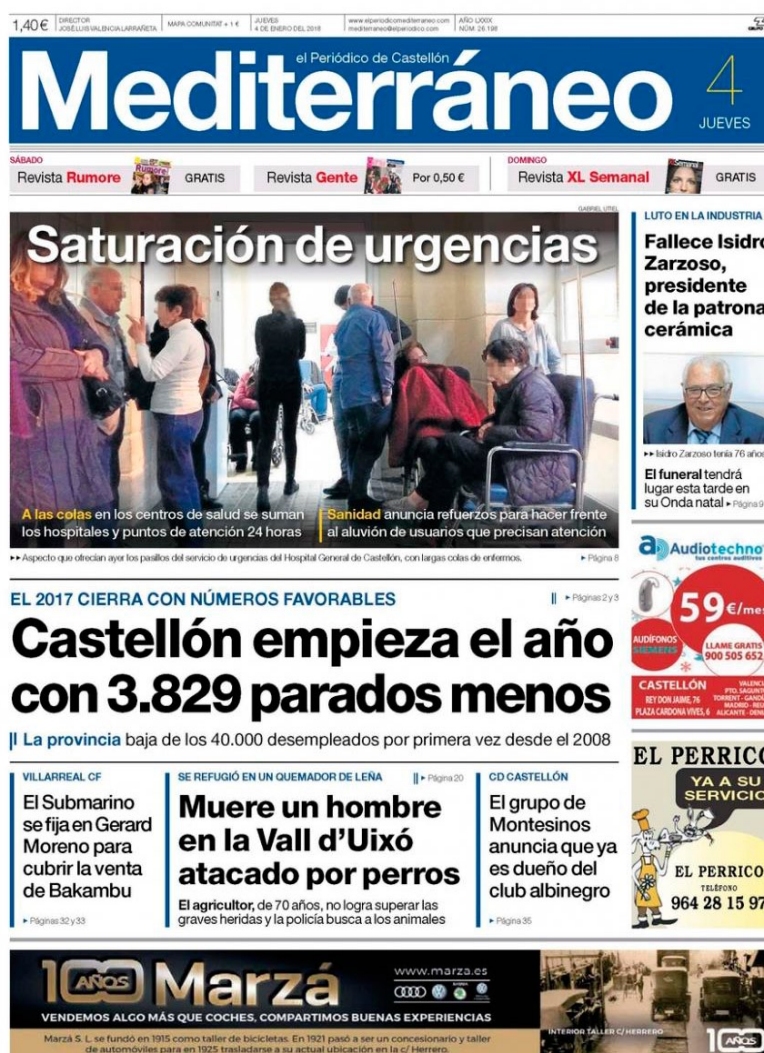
1,40€ | DIRECTOR JOSÉ LUIS VALENCIA LARRAÑETA | MAPA COMUNITAT + 1 € | JUEVES 4 DE ENERO DEL 2018 | www.elperiodicomediterraneo.com mediterraneo@elperiodico.com | AÑO LXXIX NÚM. 26.198

el Periódico de Castellón
Mediterráneo
4
JUEVES

SÁBADO
Revista Rumore GRATIS
Revista Gente Por 0,50 €
DOMINGO
Revista XL Semanal GRATIS

GABRIEL UTIEL
Saturación de urgencias

A las colas en los centros de salud se suman los hospitales y puntos de atención 24 horas

Sanidad anuncia refuerzos para hacer frente al aluvión de usuarios que precisan atención

▸▸ Aspecto que ofrecían ayer los pasillos del servicio de urgencias del Hospital General de Castellón, con largas colas de enfermos. ▸ Página 8

LUTO EN LA INDUSTRIA
Fallece Isidro Zarzoso, presidente de la patronal cerámica

▸▸ Isidro Zarzoso tenía 76 años

El funeral tendrá lugar esta tarde en su Onda natal ▸ Página 9

EL 2017 CIERRA CON NÚMEROS FAVORABLES ▸ Páginas 2 y 3
Castellón empieza el año con 3.829 parados menos
La provincia baja de los 40.000 desempleados por primera vez desde el 2008

Audiotechno
59€/mes
AUDÍFONOS SIEMENS
LLAME GRATIS 900 505 652
CASTELLÓN REY DON JAIME, 76 PLAZA CARDONA VIVES, 6
VALENCIA PTO. SAGUNTO TORRENT - GANDIA MADRID - REQUENA ALICANTE - DENIA

VILLARREAL CF
El Submarino se fija en Gerard Moreno para cubrir la venta de Bakambu
▸ Páginas 32 y 33

SE REFUGIÓ EN UN QUEMADOR DE LEÑA ▸ Página 20
Muere un hombre en la Vall d'Uixó atacado por perros
El agricultor, de 70 años, no logra superar las graves heridas y la policía busca a los animales

CD CASTELLÓN
El grupo de Montesinos anuncia que ya es dueño del club albinegro
▸ Página 35

EL PERRICO
YA A SU SERVICIO
EL PERRICO
TELÉFONO
964 28 15 97

100 AÑOS Marzá
www.marza.es
VENDEMOS ALGO MÁS QUE COCHES, COMPARTIMOS BUENAS EXPERIENCIAS
Marzá S. L. se fundó en 1915 como taller de bicicletas. En 1921 pasó a ser un concesionario y taller de automóviles para en 1925 trasladarse a su actual ubicación en la c/ Herrero.
INTERIOR TALLER C/ HERRERO
100 AÑOS